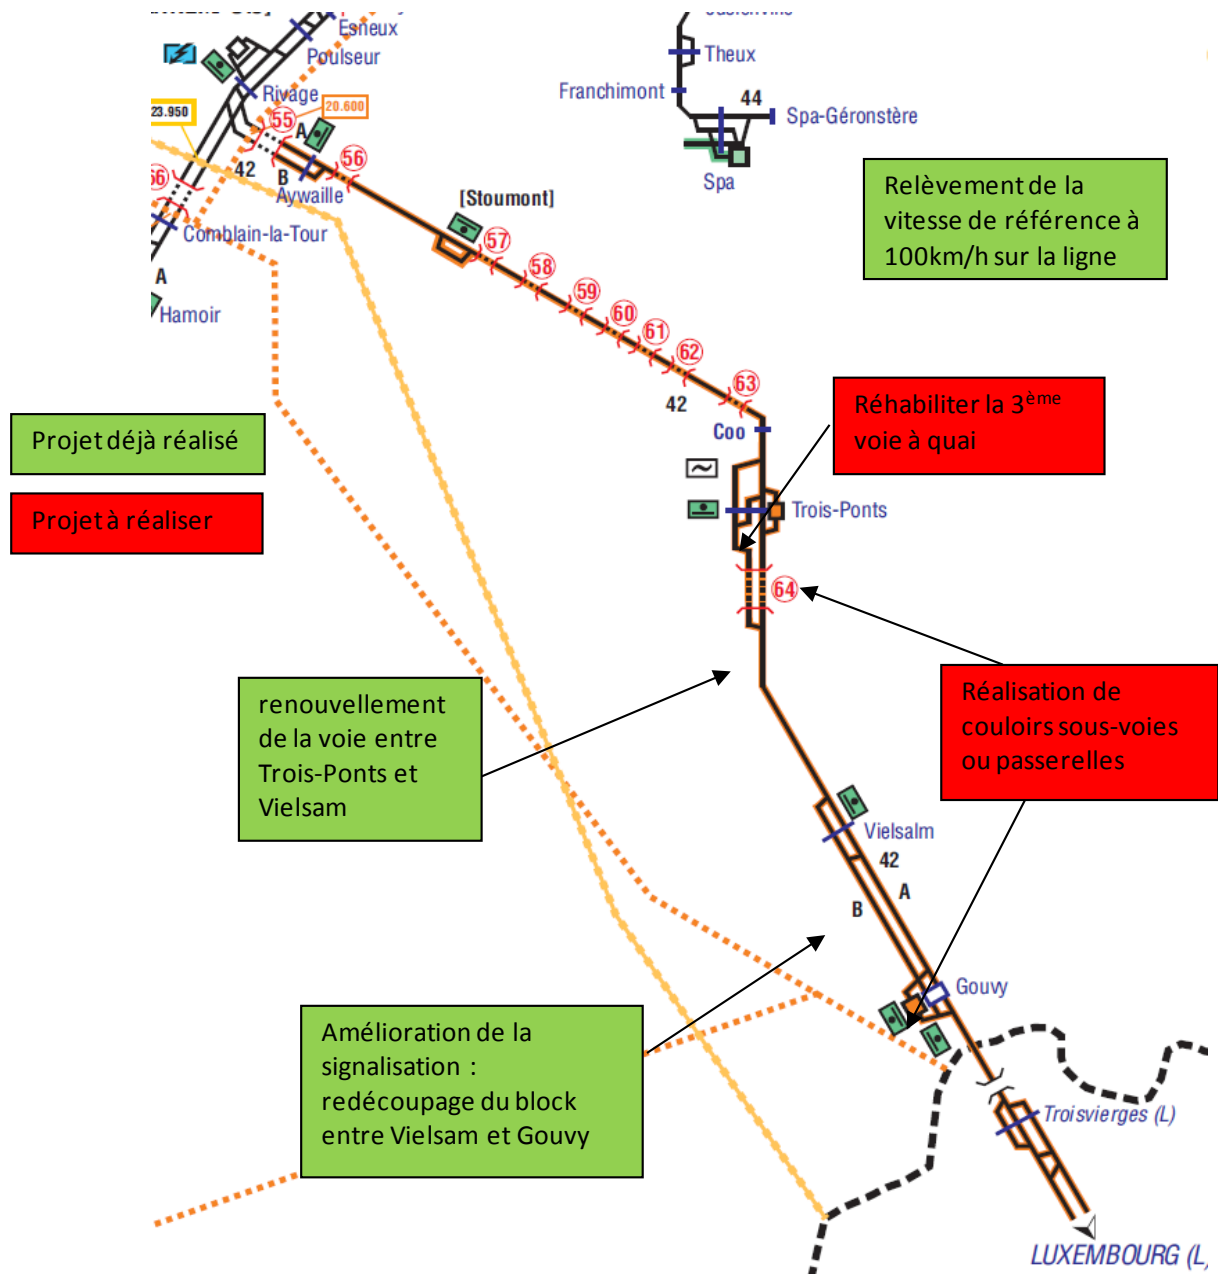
Esneux
Poulseur
Rivage
23.950
20.600
55
A
56
42
B
Aywaille
56
Comblain-la-Tour
A
Hamoir
[Stoumont]
57
58
59
60
61
62
63
42
Coo
Trois-Ponts
64
Theux
Franchimont
44
Spa-Géronstère
Spa
Relèvement de la vitesse de référence à 100km/h sur la ligne

Projet déjà réalisé

Projet à réaliser

Réhabiliter la 3$^{ème}$ voie à quai

Réalisation de couloirs sous-voies ou passerelles

renouvellement de la voie entre Trois-Ponts et Vielsam

Vielsalm
42
A
B
Gouvy
Troisvierges (L)
LUXEMBOURG (L)

Amélioration de la signalisation : redécoupage du block entre Vielsam et Gouvy